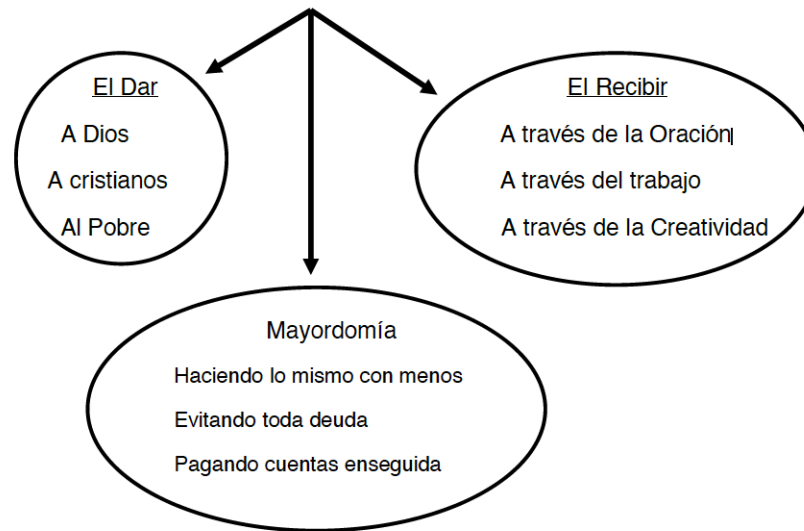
El Dar

A Dios

A cristianos

Al Pobre

El Recibir

A través de la Oración

A través del trabajo

A través de la Creatividad

Mayordomía

Haciendo lo mismo con menos

Evitando toda deuda

Pagando cuentas enseguida